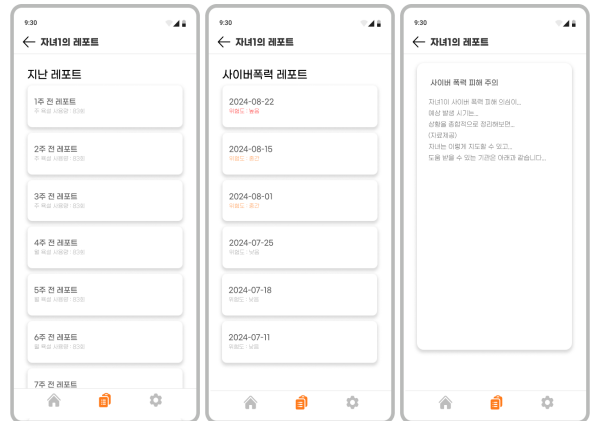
9:30

자녀1의 레포트

지난 레포트

1주 전 레포트
주 욕설 사용량 : 83회

2주 전 레포트
주 욕설 사용량 : 83회

3주 전 레포트
주 욕설 사용량 : 83회

4주 전 레포트
월 욕설 사용량 : 83회

5주 전 레포트
월 욕설 사용량 : 83회

6주 전 레포트
월 욕설 사용량 : 83회

7주 전 레포트

9:30

자녀1의 레포트

사이버폭력 레포트

2024-08-22
위험도 : 높음

2024-08-15
위험도 : 중간

2024-08-01
위험도 : 중간

2024-07-25
위험도 : 낮음

2024-07-18
위험도 : 낮음

2024-07-11
위험도 : 낮음

9:30

자녀1의 레포트

사이버 폭력 피해 주의

자녀1이 사이버 폭력 피해 의심이...
예상 발생 시기는...
상황을 종합적으로 정리해보면...
(자료제공)
자녀는 이렇게 지도할 수 있고...
도움 받을 수 있는 기관은 아래과 같습니다...